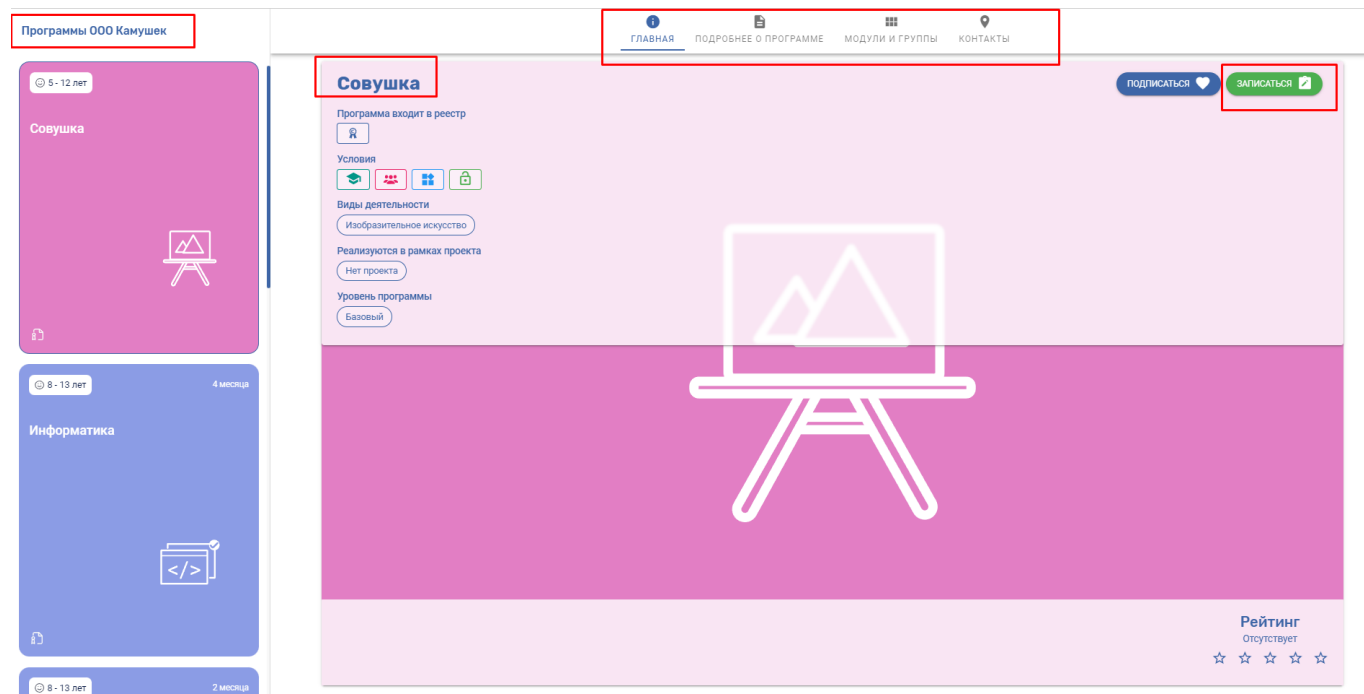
Программы ООО Камушек

ГЛАВНАЯ
ПОДРОБНЕЕ О ПРОГРАММЕ
МОДУЛИ И ГРУППЫ
КОНТАКТЫ

5 - 12 лет
Совушка

8 - 13 лет
4 месяца
Информатика

8 - 13 лет
2 месяца

Совушка
ПОДПИСАТЬСЯ
ЗАПИСАТЬСЯ

Программа входит в реестр
Условия
Виды деятельности
Изобразительное искусство
Реализуются в рамках проекта
Нет проекта
Уровень программы
Базовый

Рейтинг
Отсутствует